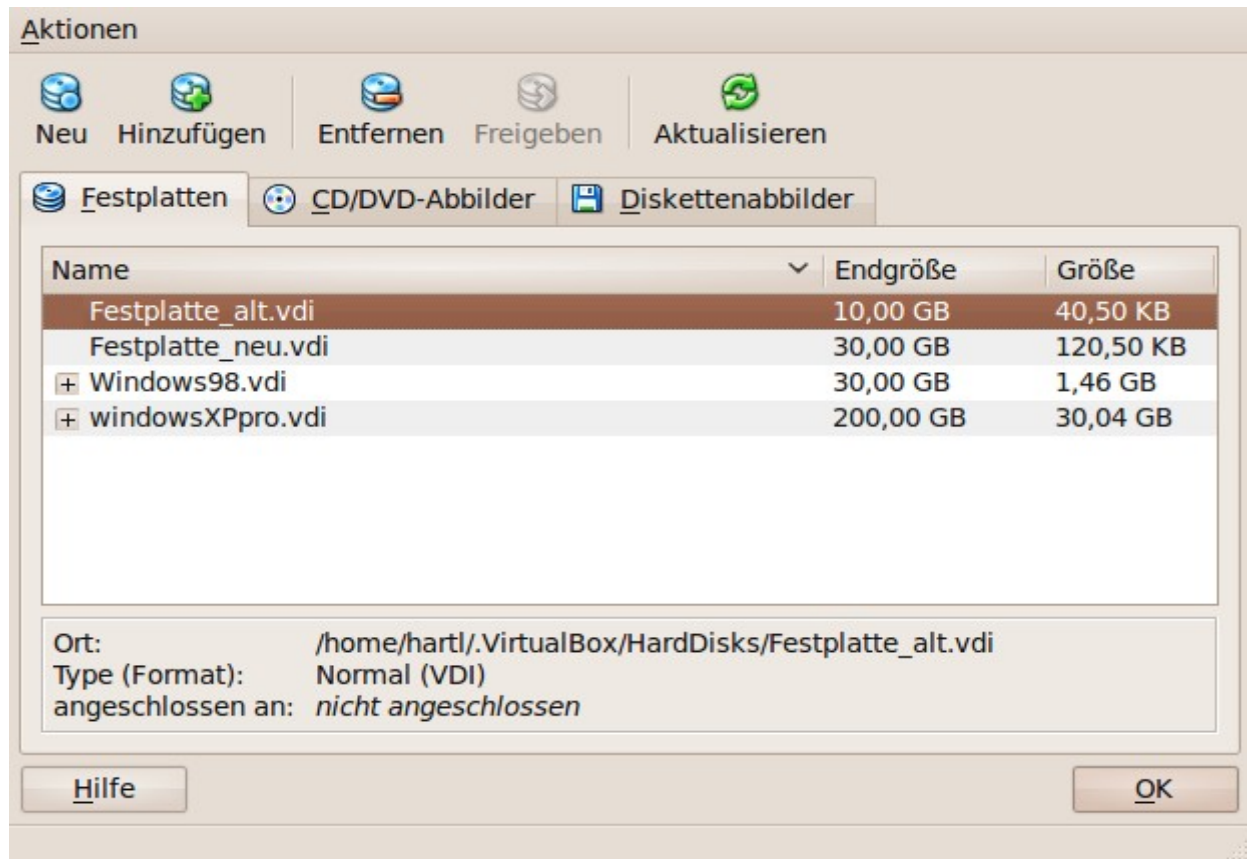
Aktionen

Neu Hinzufügen Entfernen Freigeben Aktualisieren

Festplatten CD/DVD-Abbilder Diskettenabbilder

| Name | Endgröße | Größe |
|---|---|---|
| Festplatte_alt.vdi | 10,00 GB | 40,50 KB |
| Festplatte_neu.vdi | 30,00 GB | 120,50 KB |
| + Windows98.vdi | 30,00 GB | 1,46 GB |
| + windowsXPpro.vdi | 200,00 GB | 30,04 GB |

Ort: /home/hartl/.VirtualBox/HardDisks/Festplatte_alt.vdi
Type (Format): Normal (VDI)
angeschlossen an: nicht angeschlossen

Hilfe

OK